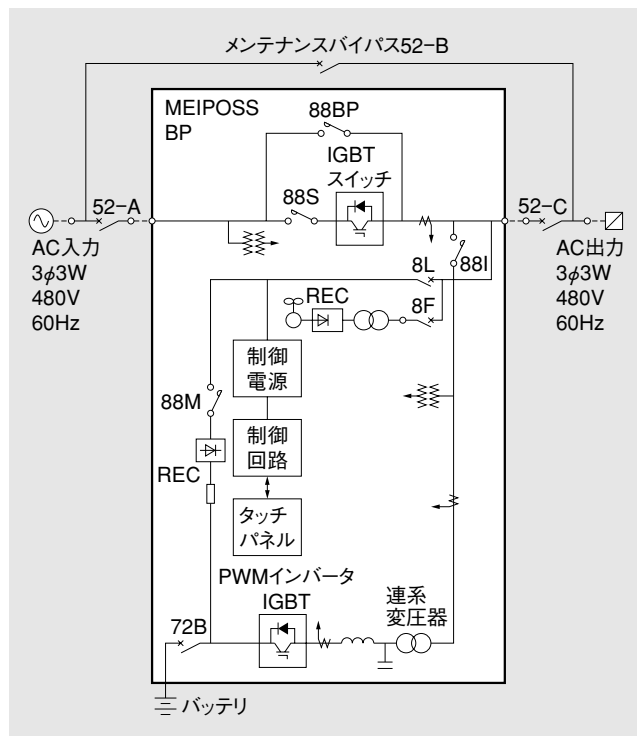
メンテナンスバイパス52−B

MEIPOSS BP

88BP

IGBT スイッチ

52−A

88S

52−C

AC入力 3$\phi$3W 480V 60Hz

AC出力 3$\phi$3W 480V 60Hz

8L

88I

REC

8F

制御 電源

88M

制御 回路

REC

タッチ パネル

PWMインバータ IGBT

連系 変圧器

72B

バッテリ